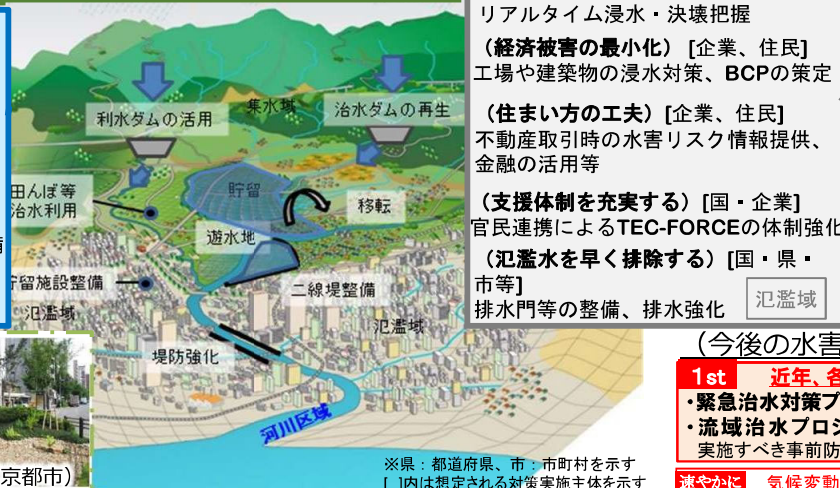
リアルタイム浸水・決壊把握

（経済被害の最小化）[企業、住民]
工場や建築物の浸水対策、BCPの策定

（住まい方の工夫）[企業、住民]
不動産取引時の水害リスク情報提供、金融の活用等

（支援体制を充実する）[国・企業]
官民連携によるTEC-FORCEの体制強化

（氾濫水を早く排除する）[国・県・市等]
排水門等の整備、排水強化

氾濫域

集水域

利水ダムの活用

治水ダムの再生

田んぼ等
治水利用

貯留

移転

遊水地

貯留施設整備

氾濫域

二線堤整備

氾濫域

堤防強化

河川区域

京都市）

※県：都道府県、市：市町村を示す
[ ]内は想定される対策実施主体を示す

（今後の水害

1st 近年、各

・緊急治水対策プ
・流域治水プロジ
実施すべき事前防

速やかに 気候変動